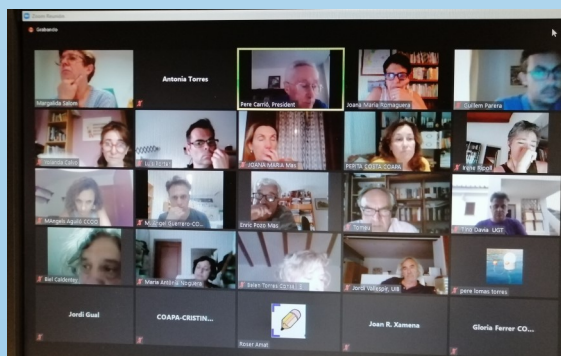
Zoom Reunión

Grabando

Margalida Salom

Antonia Torres

Pere Carrió, President

Joana Maria Romaguera

Guillem Parera

Yolanda Calvo

Luis Peña

JOANA MARIA Mas

PERTA COSTA COAPA

Irene Ripoll

M.Ángels Aguiló CCOO

M.Àngel Guerrero CO...

Enric Pozo Mas

Tomeu

Toni Davia UGT

Biel Caldentey

Maria Antònia Nogueré

Belen Tomas CSTEI-i

Jordi Vallespir UIB

pere lomas torres

Jordi Gual

COAPA-CRISTIN...

Roser Amat

Joan R. Xamena

Gloria Ferrer CO...